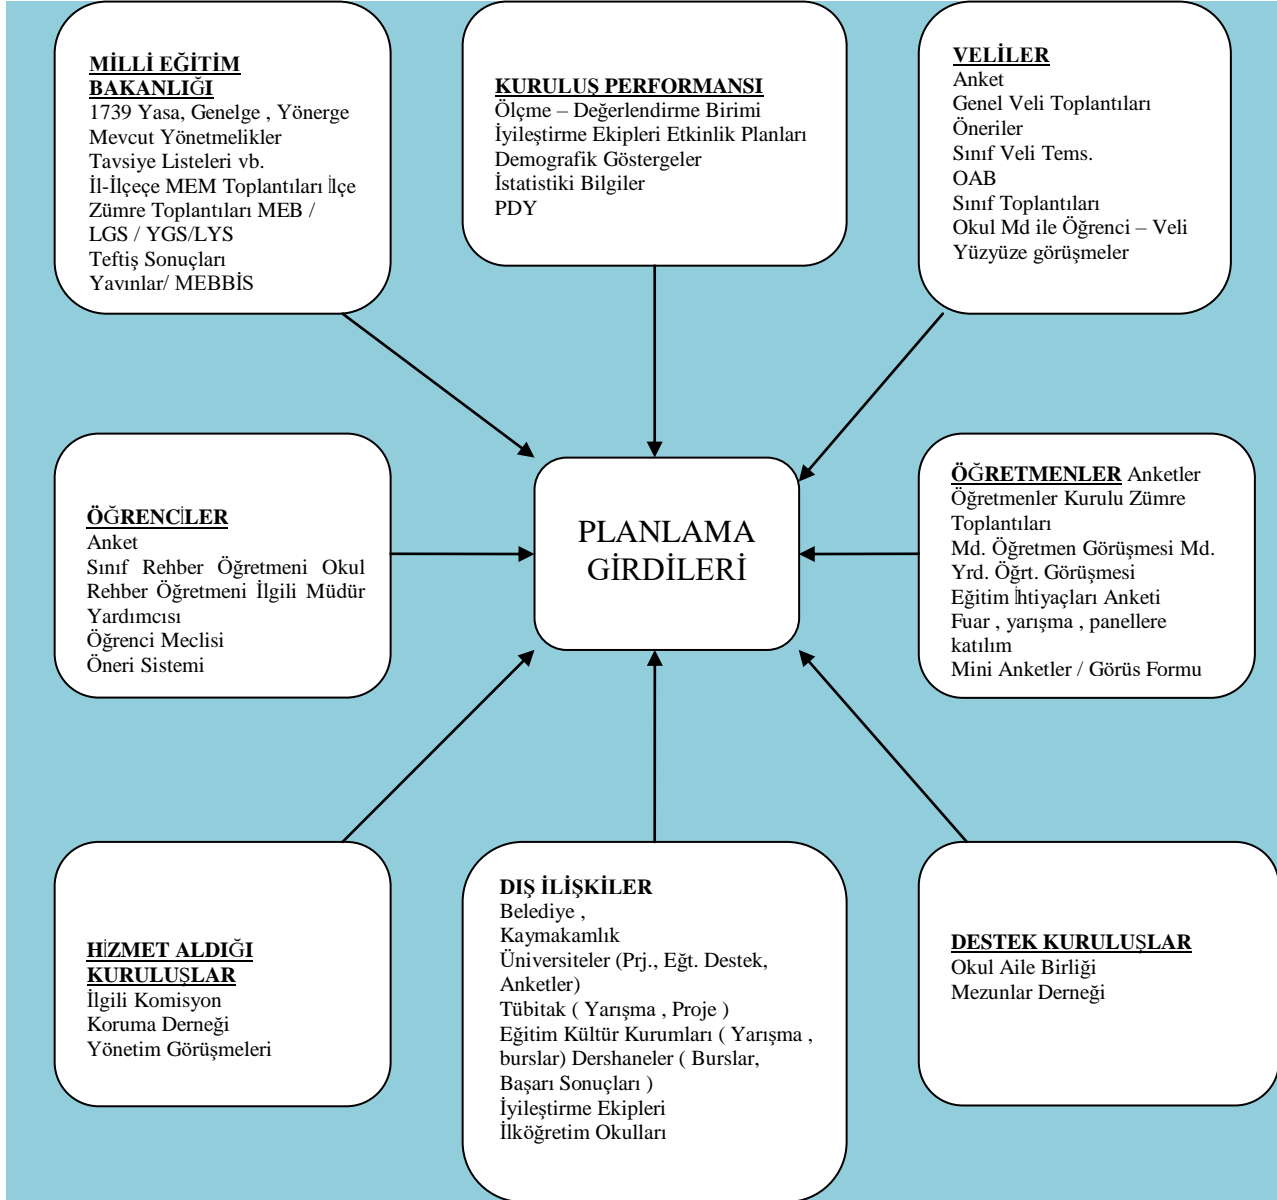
MİLLİ EĞİTİM BAKANLIĞI
1739 Yasa, Genelge , Yönerge
Mevcut Yönetmelikler
Tavsiye Listeleri vb.
İl-İlçeçe MEM Toplantıları İlçe Zümre Toplantıları MEB / LGS / YGS/LYS
Teftiş Sonuçları
Yavınlar/ MEBBİS

KURULUŞ PERFORMANSI
Ölçme – Değerlendirme Birimi
İyileştirme Ekipleri Etkinlik Planları
Demografik Göstergeler
İstatistiki Bilgiler
PDY

VELİLER
Anket
Genel Veli Toplantıları
Öneriler
Sınıf Veli Tems.
OAB
Sınıf Toplantıları
Okul Md ile Öğrenci – Veli Yüzyüze görüşmeler

ÖĞRENCİLER
Anket
Sınıf Rehber Öğretmeni Okul Rehber Öğretmeni İlgili Müdür Yardımcısı
Öğrenci Meclisi
Öneri Sistemi

PLANLAMA GİRDİLERİ

ÖĞRETMENLER Anketler
Öğretmenler Kurulu Zümre Toplantıları
Md. Öğretmen Görüşmesi Md. Yrd. Öğrt. Görüşmesi
Eğitim İhtiyaçları Anketi
Fuar , yarışma , panellere katılım
Mini Anketler / Görüs Formu

HİZMET ALDIĞI KURULUŞLAR
İlgili Komisyon
Koruma Derneği
Yönetim Görüşmeleri

DIŞ İLİŞKİLER
Belediye ,
Kaymakamlık
Üniversiteler (Prj., Eğt. Destek, Anketler)
Tübitak ( Yarışma , Proje )
Eğitim Kültür Kurumları ( Yarışma , burslar) Dershaneler ( Burslar, Başarı Sonuçları )
İyileştirme Ekipleri
İlköğretim Okulları

DESTEK KURULUŞLAR
Okul Aile Birliği
Mezunlar Derneği